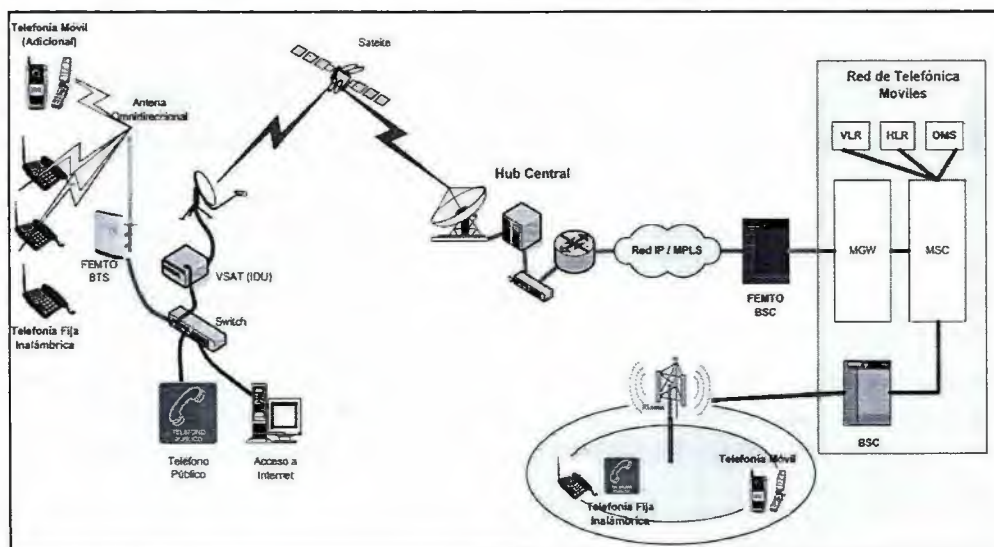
Telefonía Movil (Adicional)

Antena Omnidireccional

FEMTO BTS

Telefonía Fija Inalámbrica

Satelite

VSAT (IDU)

Switch

Teléfono Público

Acceso a Internet

Hub Central

Red IP / MPLS

FEMTO BSC

Red de Telefónica Moviles

VLR

HLR

OMS

MGW

MSC

BSC

Telefonía Móvil

Telefonía Fija Inalámbrica